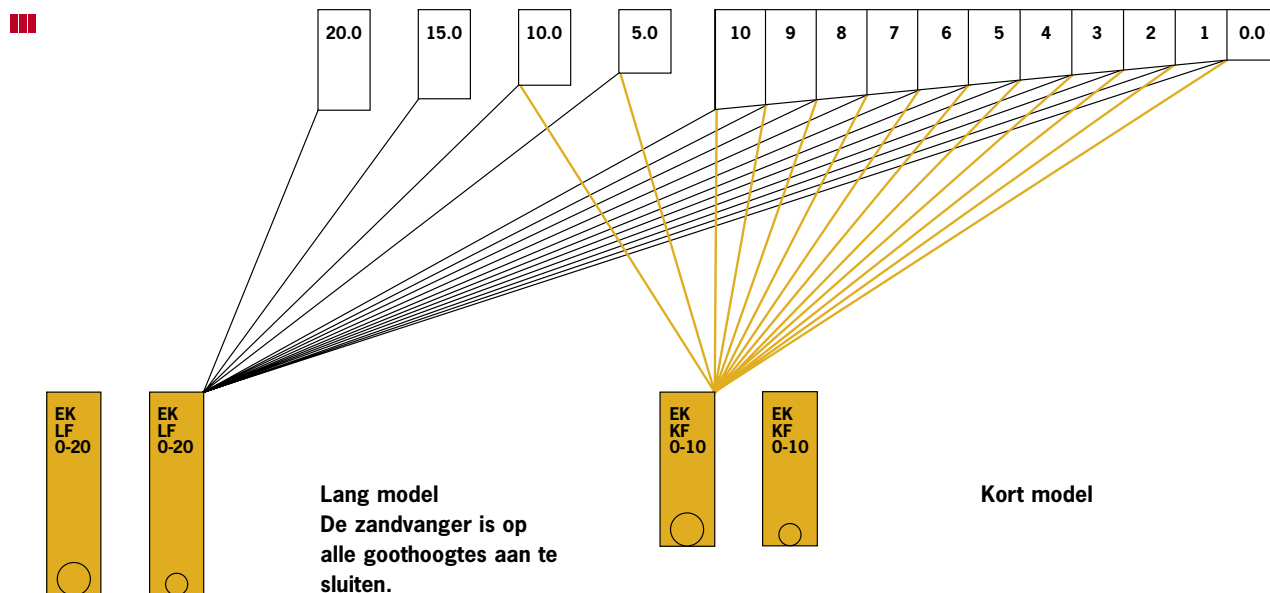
20.0

15.0

10.0

5.0

| 10 | 9 | 8 | 7 | 6 | 5 | 4 | 3 | 2 | 1 | 0.0 |
|---|---|---|---|---|---|---|---|---|---|---|

EK
LF
0-20

EK
LF
0-20

EK
KF
0-10

EK
KF
0-10

Lang model
De zandvanger is op alle goothoogtes aan te sluiten.

Kort model